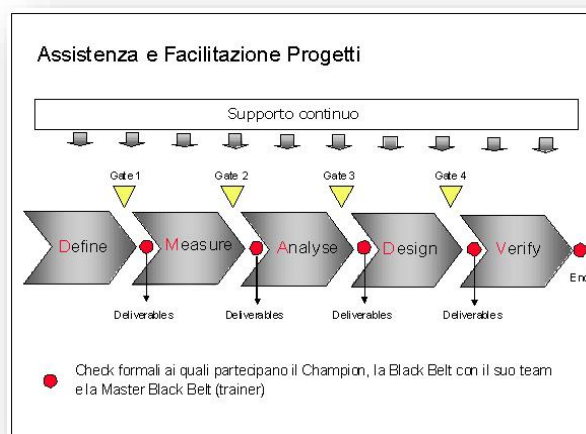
Assistenza e Facilitazione Progetti

Supporto continuo

Gate 1

Gate 2

Gate 3

Gate 4

Define

Measure

Analyse

Design

Verify

End

Deliverables

Deliverables

Deliverables

Deliverables

Check formali ai quali partecipano il Champion, la Black Belt con il suo team e la Master Black Belt (trainer)